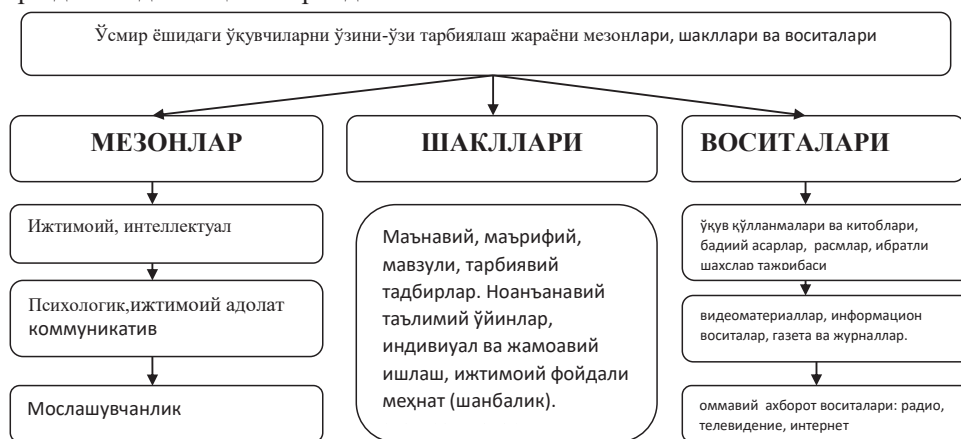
Ўсмир ёшидаги ўқувчиларни ўзини-ўзи тарбиялаш жараёни мезонлари, шакллари ва воситалари

МЕЗОНЛАР

ШАКЛЛАРИ

ВОСИТАЛАРИ

Ижтимоий, интеллектуал

Психологик,ижтимоий адолат коммуникатив

Мослашувчанлик

Маънавий, маърифий, мавзули, тарбиявий тадбирлар. Ноанъанавий таълимий ўйинлар, индивиуал ва жамоавий ишлаш, ижтимоий фойдали меҳнат (шанбалик).

ўқув қўлланмалари ва китоблари, бадиий асарлар, расмлар, ибратли шахслар тажрибаси

видеоматериаллар, информацион воситалар, газета ва журналлар.

оммавий ахборот воситалари: радио, телевидение, интернет